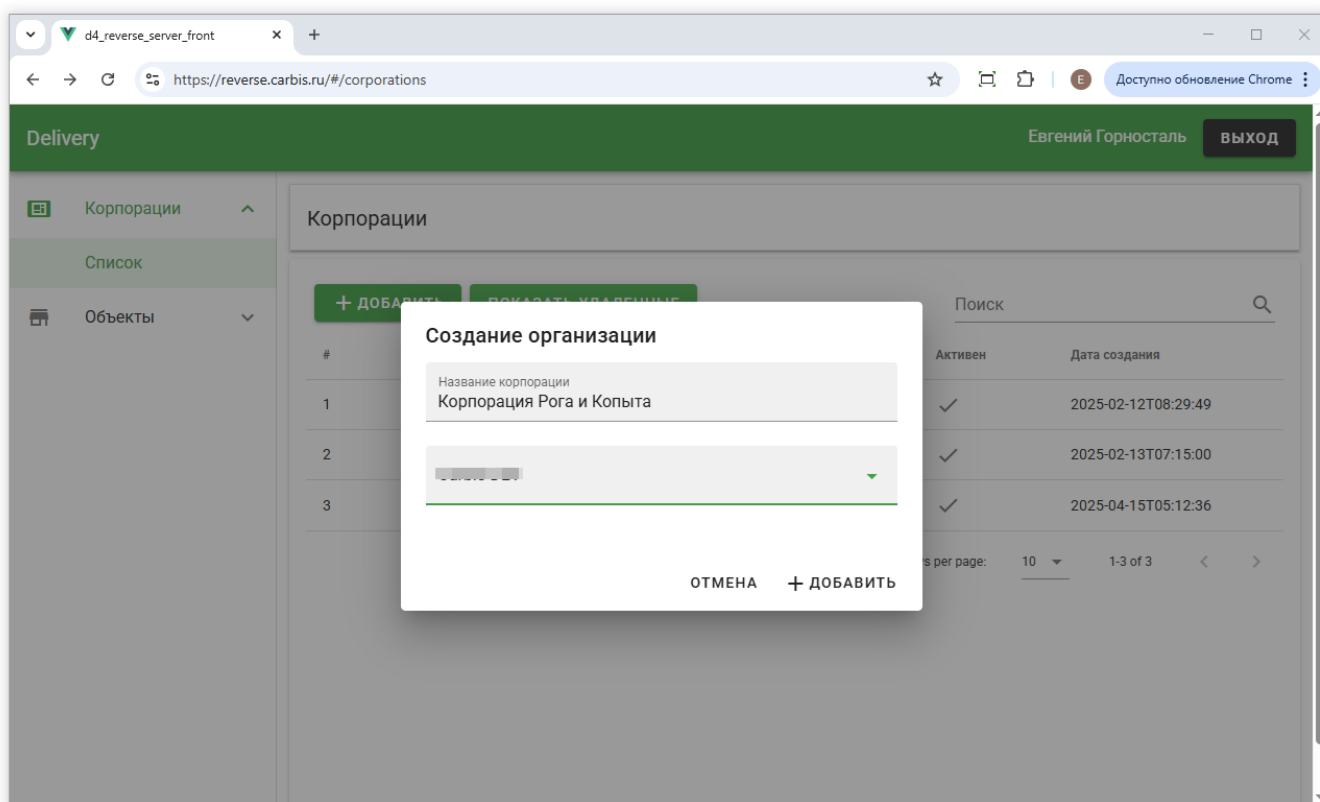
d4_reverse_server_front
https://reverse.carbis.ru/#/corporations
E
Доступно обновление Chrome

Delivery
Евгений Горносталь
ВЫХОД

Корпорации
Список
Объекты

Корпорации

+ ДОБА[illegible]
ПОКАЗАТЬ УДАЛЕННЫЕ
Поиск

| # | | Активен | Дата создания |
|---|---|---|---|
| 1 | | ✓ | 2025-02-12T08:29:49 |
| 2 | | ✓ | 2025-02-13T07:15:00 |
| 3 | | ✓ | 2025-04-15T05:12:36 |

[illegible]s per page: 10
1-3 of 3

Создание организации
Название корпорации
Корпорация Рога и Копыта
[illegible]
ОТМЕНА
+ ДОБАВИТЬ